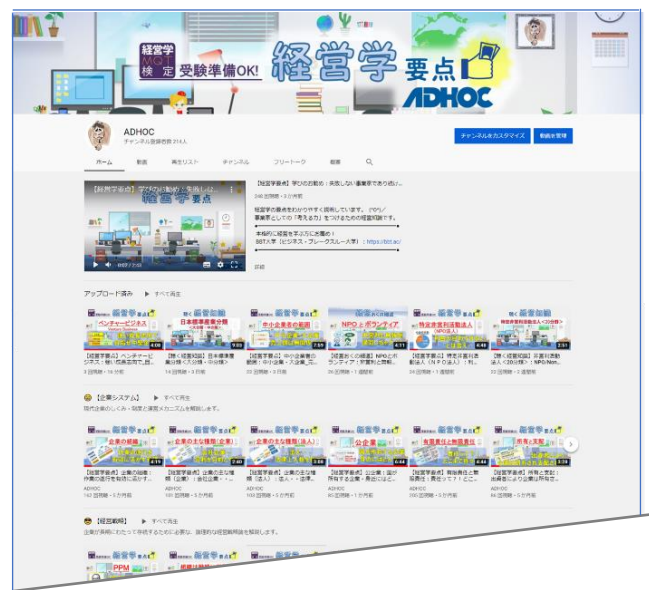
経営学 MQT 検定 受験準備OK!

経営学 要点

ADHOC

ADHOC
チャンネル登録者数 214人

チャンネルをカスタマイズ　動画を管理

ホーム　動画　再生リスト　チャンネル　フリートーク　概要

【経営学要点】学びのお勧め：失敗しない事業家であるために…
246 回視聴・3 か月前

経営学の要点をわかりやすく説明しています。（中略）事業家としての「考える力」をつけるための経営知識です。

本格的に経営を学ぶ方にお勧め！
BBT大学（ビジネス・ブレークスルー大学）: https://bbt.ac/

詳細

経営学 要点

アップロード済み　▶ すべて再生

ベンチャービジネス　9:09
日本標準産業分類　9:53
中小企業の範囲　7:01
NPOとボランティア　4:11
特定非営利活動法人（NPO法人）　4:48
2:51

【経営学要点】ベンチャービジネス
【第1回経営知識】日本標準産業分類
【経営学要点】中小企業の範囲
【経営学要点】NPOとボランティア
【経営学要点】特定非営利活動法人
【経営知識】非営利活動法人

😀【企業システム】　▶ すべて再生
現代企業のしくみ・制度と運営メカニズムを解説します。

企業の組織
企業の主な種類（企業）
企業の主な種類（法人）
公企業
有限責任と無限責任
所有と支配

【経営学要点】企業の組織
【経営学要点】企業の主な種類（企業）
【経営学要点】企業の主な種類（法人）
【経営学要点】公企業
【経営学要点】有限責任と無限責任
【経営学要点】所有と支配

ADHOC
ADHOC
ADHOC
ADHOC
ADHOC
ADHOC

😀【経営戦略】　▶ すべて再生
企業が長期にわたって存続するために必要な、基礎的な経営戦略を解説します。

PPM
経営学 要点